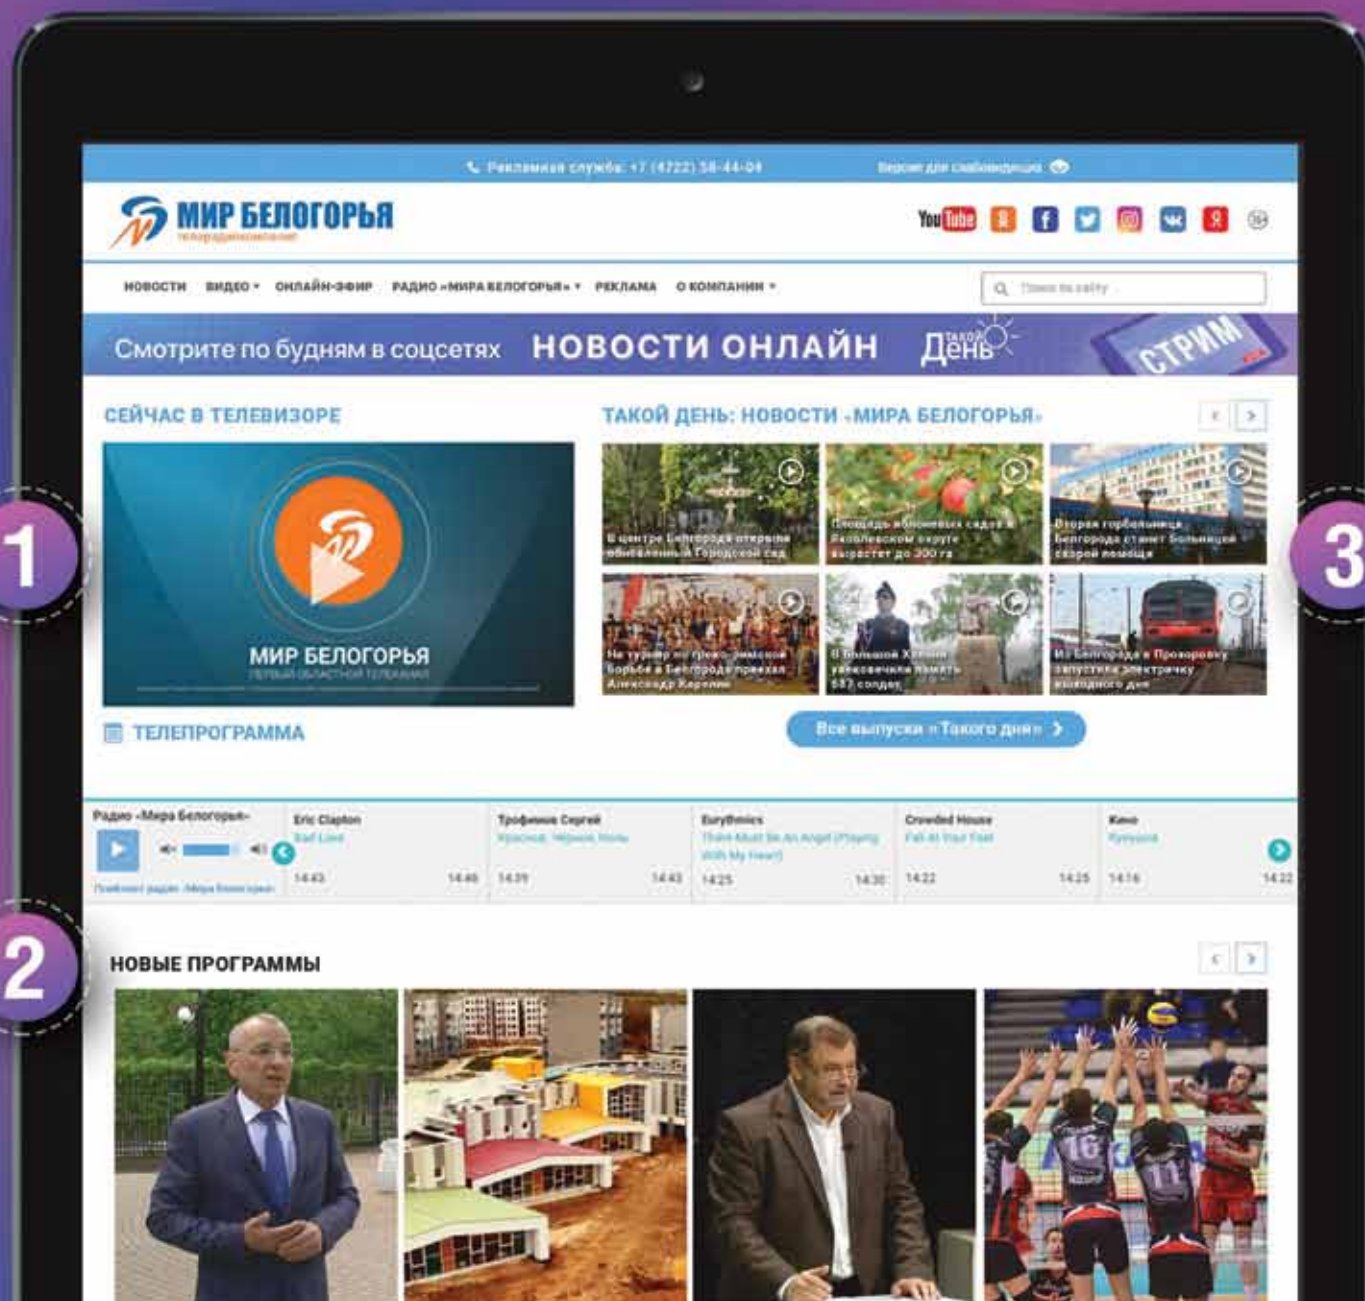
Рекламная служба: +7 (4722) 58-44-04

Версия для слабовидящих

МИР БЕЛОГОРЬЯ

телерадиокомпания

YouTube

НОВОСТИ ВИДЕО ОНЛАЙН-ЭФИР РАДИО «МИРА БЕЛОГОРЬЯ» РЕКЛАМА О КОМПАНИИ

Поиск по сайту

Смотрите по будням в соцсетях НОВОСТИ ОНЛАЙН Такой День СТРИМ

1

3

СЕЙЧАС В ТЕЛЕВИЗОРЕ

МИР БЕЛОГОРЬЯ

ПЕРВЫЙ ОБЛАСТНОЙ ТЕЛЕКАНАЛ

ТЕЛЕПРОГРАММА

ТАКОЙ ДЕНЬ: НОВОСТИ «МИРА БЕЛОГОРЬЯ»

В центре Белгорода открыли обновлённый Городской сад

Площадь яблоневых садов в Яковлевском округе вырастет до 300 га

Вторая горбольница Белгорода станет больницей скорой помощи

На турнир по греко-римской борьбе в Белгород приехал Александр Карелин

В Большой Халани увековечили память 687 солдат

Из Белгорода в Прохоровку запустили электричку выходного дня

Все выпуски «Такого дня»

Радио «Мира Белогорья»

Плейлист радио «Мира Белогорья»

Eric Clapton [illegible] 14:43 14:46

Трофимов Сергей Красное, Чёрное, Ночь 14:39 14:43

Eurythmics There Must Be An Angel (Playing With My Heart) 14:25 14:30

Crowded House Fall At Your Feet 14:22 14:25

Кино Кукушка 14:16 14:22

2

НОВЫЕ ПРОГРАММЫ